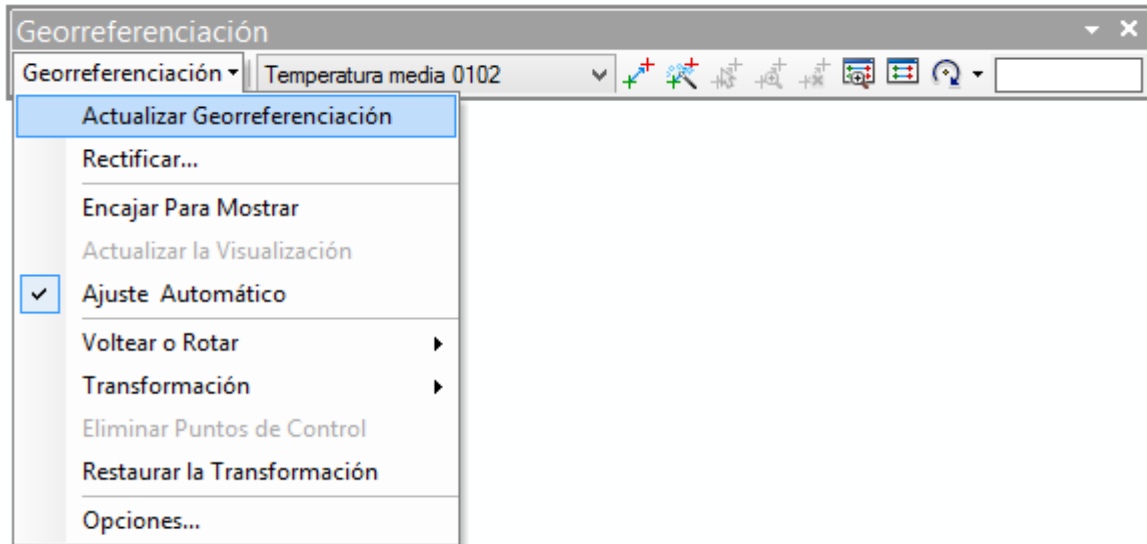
Georreferenciación

Georreferenciación ▾ | Temperatura media 0102

Actualizar Georreferenciación
Rectificar...
Encajar Para Mostrar
Actualizar la Visualización
Ajuste Automático
Voltear o Rotar
Transformación
Eliminar Puntos de Control
Restaurar la Transformación
Opciones...